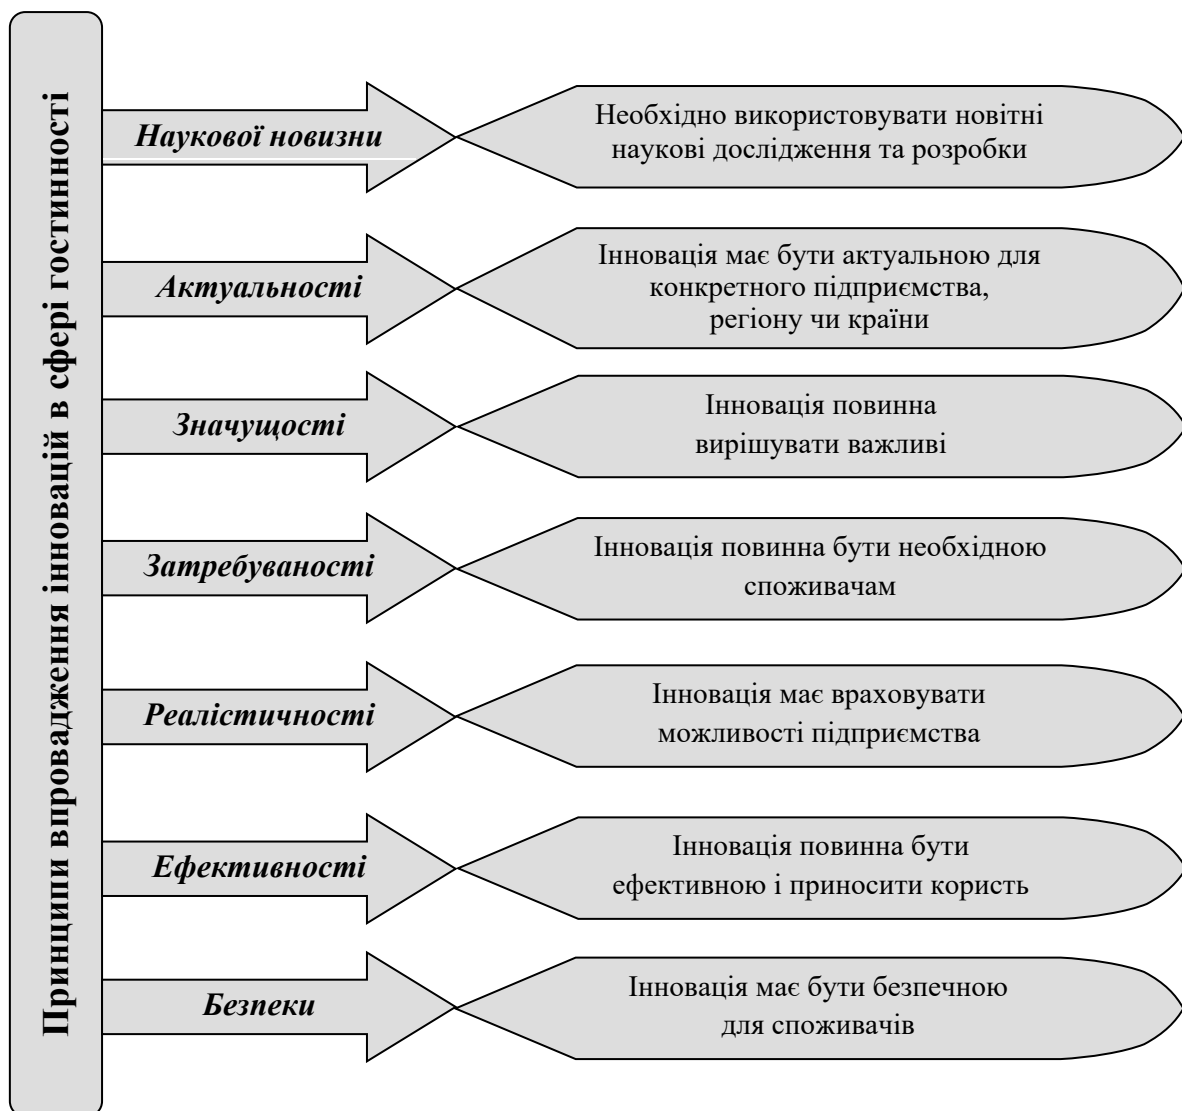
Принципи впровадження інновацій в сфері гостинності

Наукової новизни

Необхідно використовувати новітні наукові дослідження та розробки

Актуальності

Інновація має бути актуальною для конкретного підприємства, регіону чи країни

Значущості

Інновація повинна вирішувати важливі

Затребуваності

Інновація повинна бути необхідною споживачам

Реалістичності

Інновація має враховувати можливості підприємства

Ефективності

Інновація повинна бути ефективною і приносити користь

Безпеки

Інновація має бути безпечною для споживачів